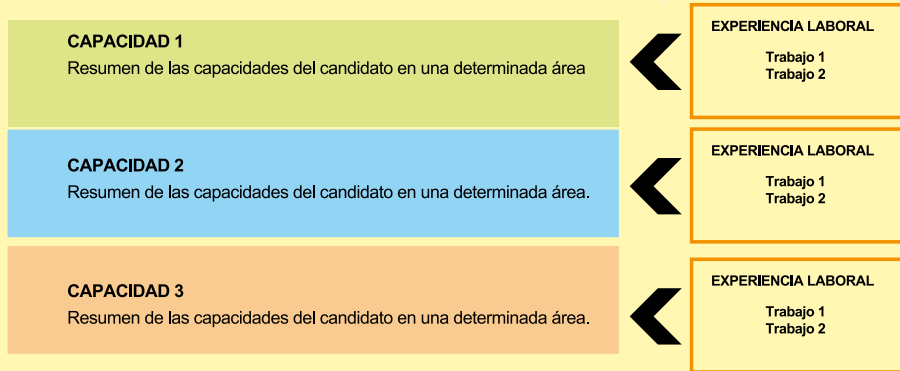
CAPACIDAD 1
Resumen de las capacidades del candidato en una determinada área

EXPERIENCIA LABORAL
Trabajo 1
Trabajo 2

CAPACIDAD 2
Resumen de las capacidades del candidato en una determinada área.

EXPERIENCIA LABORAL
Trabajo 1
Trabajo 2

CAPACIDAD 3
Resumen de las capacidades del candidato en una determinada área.

EXPERIENCIA LABORAL
Trabajo 1
Trabajo 2